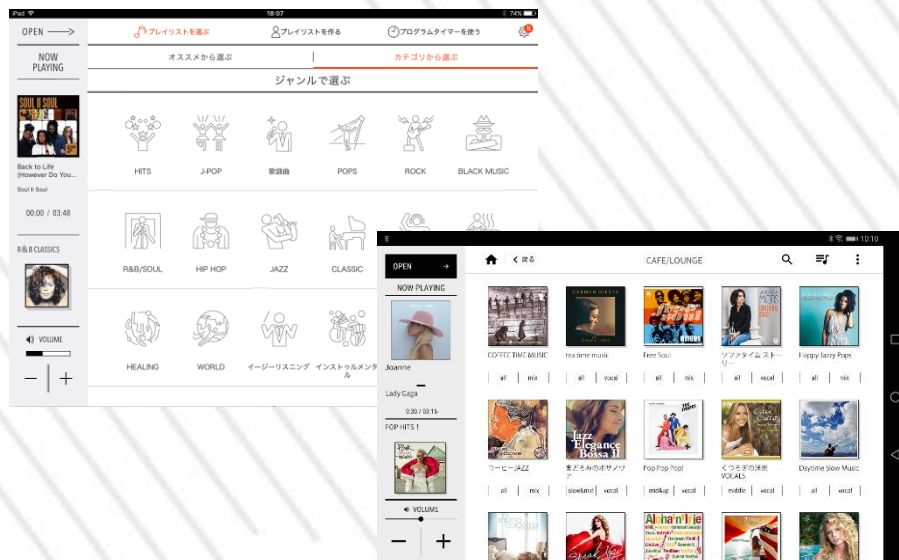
iPad 18:07 74%

OPEN

NOW PLAYING

SOUL II SOUL

Back to Life (However Do You...

Soul II Soul

00:00 / 03:48

R&B CLASSICS

VOLUME

−
+

プレイリストを選ぶ
プレイリストを作る
プログラムタイマーを使う

オススメから選ぶ
カテゴリから選ぶ

ジャンルで選ぶ

HITS
J-POP
歌謡曲
POPS
ROCK
BLACK MUSIC

R&B/SOUL
HIP HOP
JAZZ
CLASSIC

HEALING
WORLD
イージーリスニング
インストゥルメンタル

10:10

OPEN

NOW PLAYING

Joanne

Lady Gaga

0:30 / 03:1b

POP HITS 1

VOLUME

−
+

戻る

CAFE/LOUNGE

COFFEE TIME MUSIC
all | mix

tea time music
all | vocal

Free Soul
all | mix

ソファタイム ストーリー
all | vocal

Happy Jazzy Pops
all | mix

コーヒーJAZZ
all | mix

まどろみのボサノヴァ
slow&mid | vocal

Jazz Elegance Bossa II

Pop Pop Pop!
mid&up | vocal

くつろぎの洋楽VOCALS
middle | vocal

Daytime Slow Music
all | mix

Alpha'n'Lalie